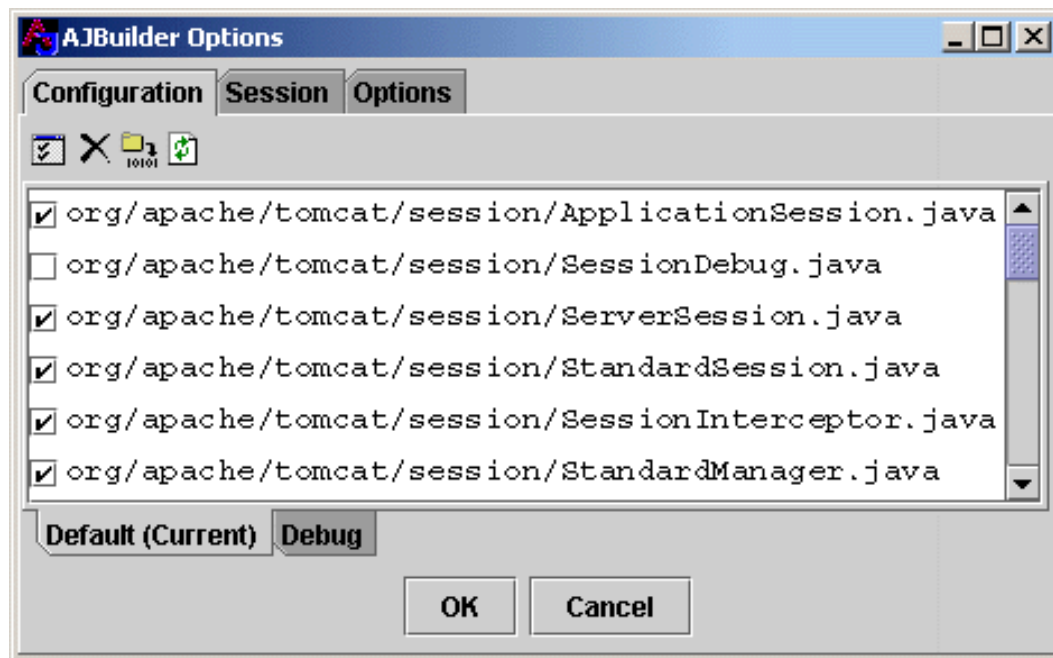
AJBuilder Options

Configuration Session Options

org/apache/tomcat/session/ApplicationSession.java
org/apache/tomcat/session/SessionDebug.java
org/apache/tomcat/session/ServerSession.java
org/apache/tomcat/session/StandardSession.java
org/apache/tomcat/session/SessionInterceptor.java
org/apache/tomcat/session/StandardManager.java

Default (Current) Debug

OK Cancel